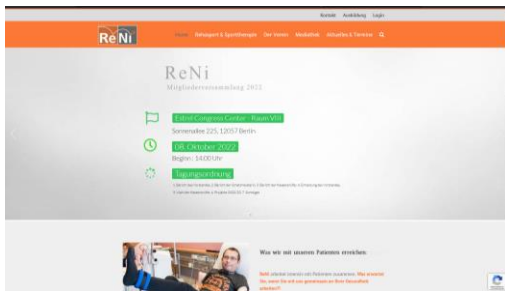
Kontakt Anmeldung Login

ReNi

Home Rehasport & Sporttherapie Der Verein Mediathek Aktuelles & Termine

ReNi
Mitgliederversammlung 2022

Estrel Congress Center - Raum VIII
Sonnenallee 225, 12057 Berlin

08. Oktober 2022
Beginn: 14:00 Uhr

Tagungsordnung
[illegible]
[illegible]

Was wir mit unseren Patienten erreichen:

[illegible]